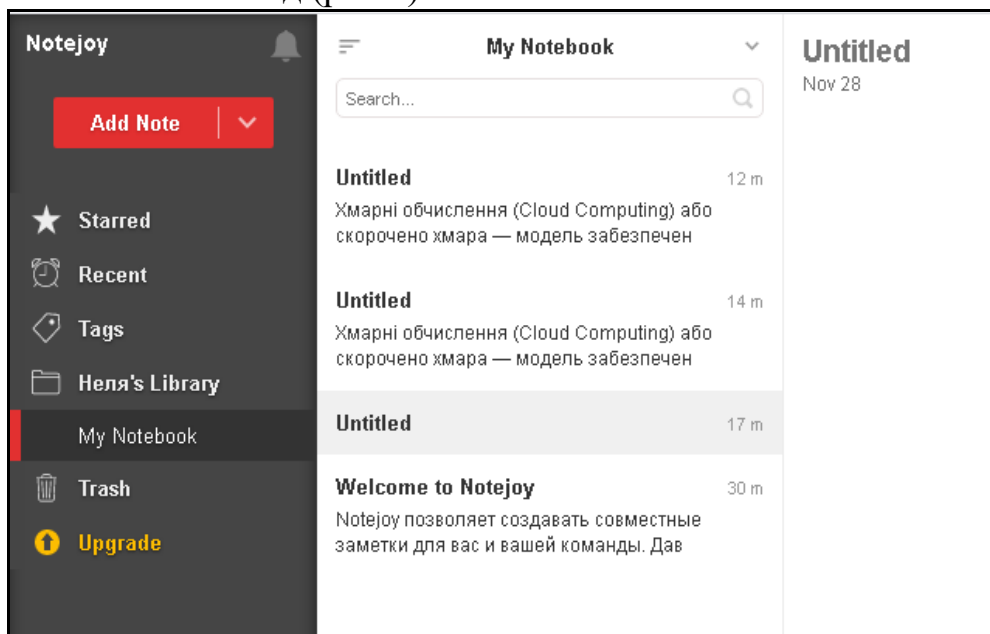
Notejoy

Add Note

Starred

Recent

Tags

Неля's Library

My Notebook

Trash

Upgrade

My Notebook

Search...

Untitled 12 m
Хмарні обчислення (Cloud Computing) або скорочено хмара — модель забезпечен

Untitled 14 m
Хмарні обчислення (Cloud Computing) або скорочено хмара — модель забезпечен

Untitled 17 m

Welcome to Notejoy 30 m
Notejoy позволяет создавать совместные заметки для вас и вашей команды. Дав

Untitled
Nov 28